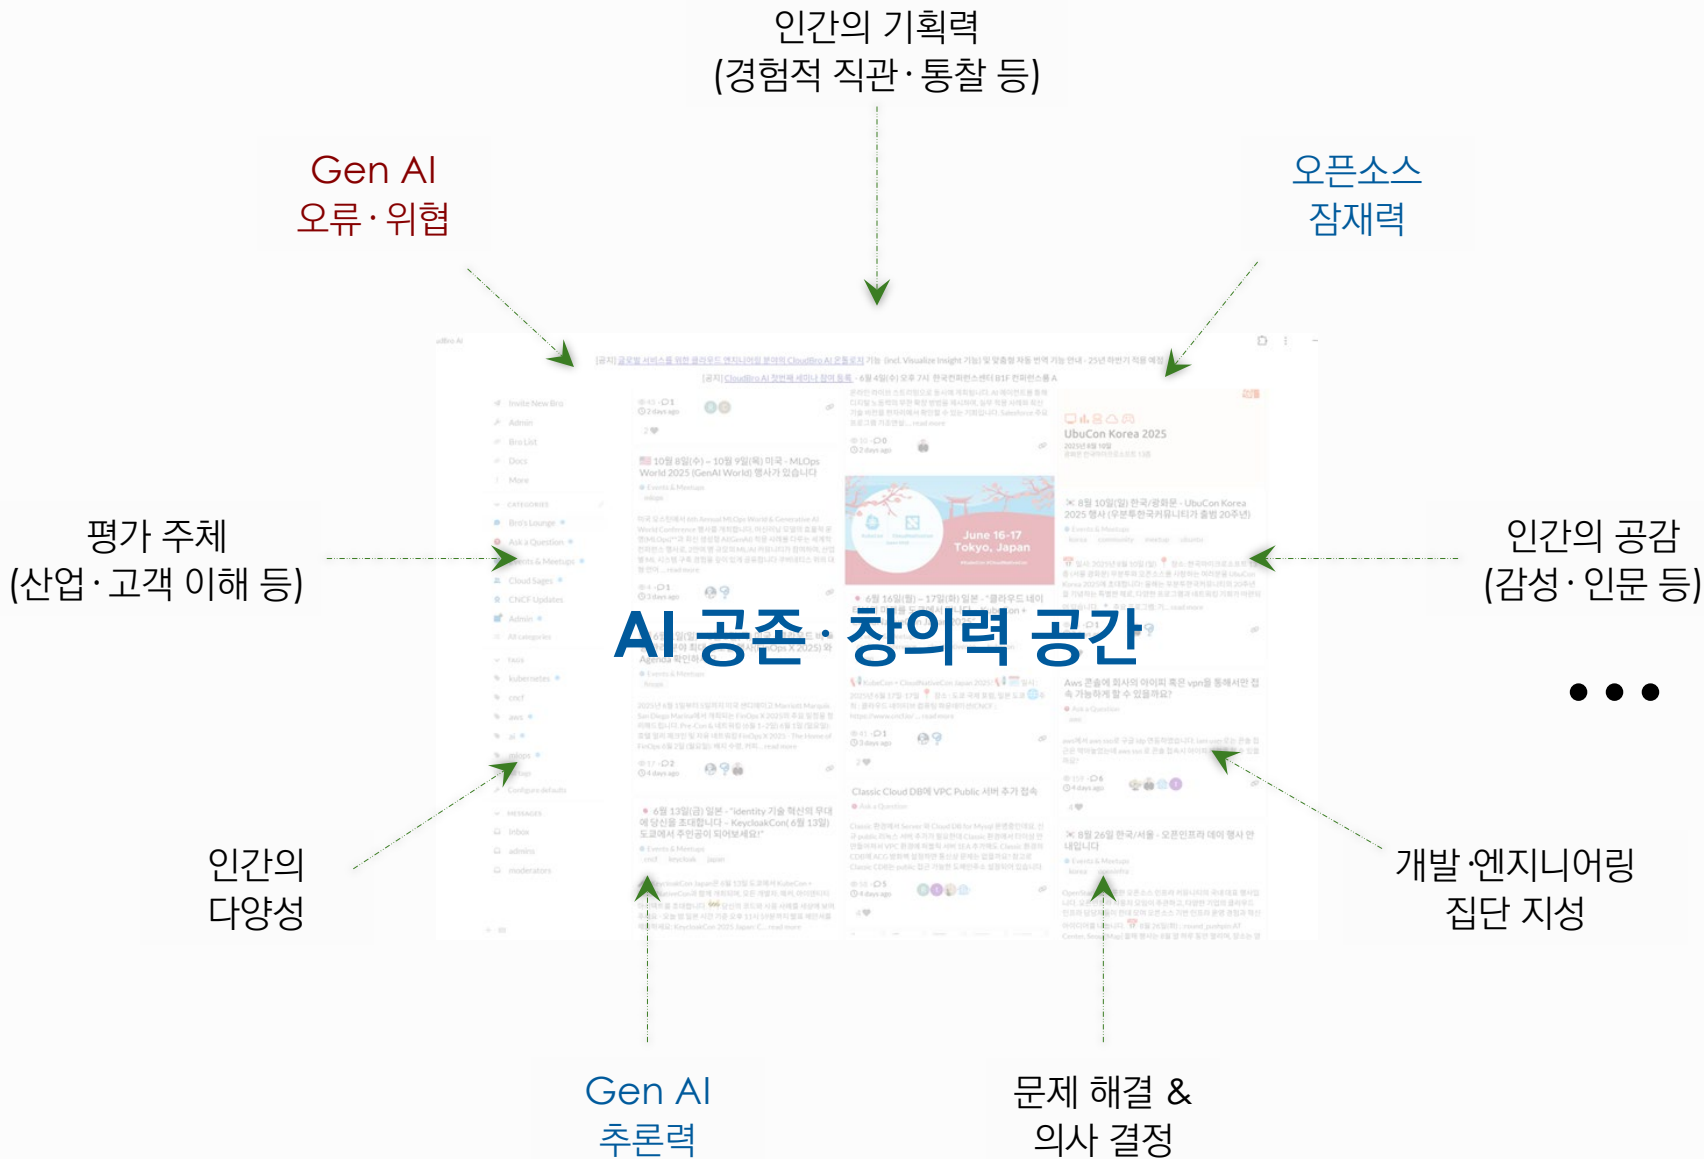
인간의 기획력
(경험적 직관 · 통찰 등)

Gen AI
오류 · 위협

오픈소스
잠재력

평가 주체
(산업 · 고객 이해 등)

AI 공존 · 창의력 공간

인간의 공감
(감성 · 인문 등)

• • •

인간의
다양성

개발 ·엔지니어링
집단 지성

Gen AI
추론력

문제 해결 &
의사 결정

June 16-17
Tokyo, Japan

UbuCon Korea 2025